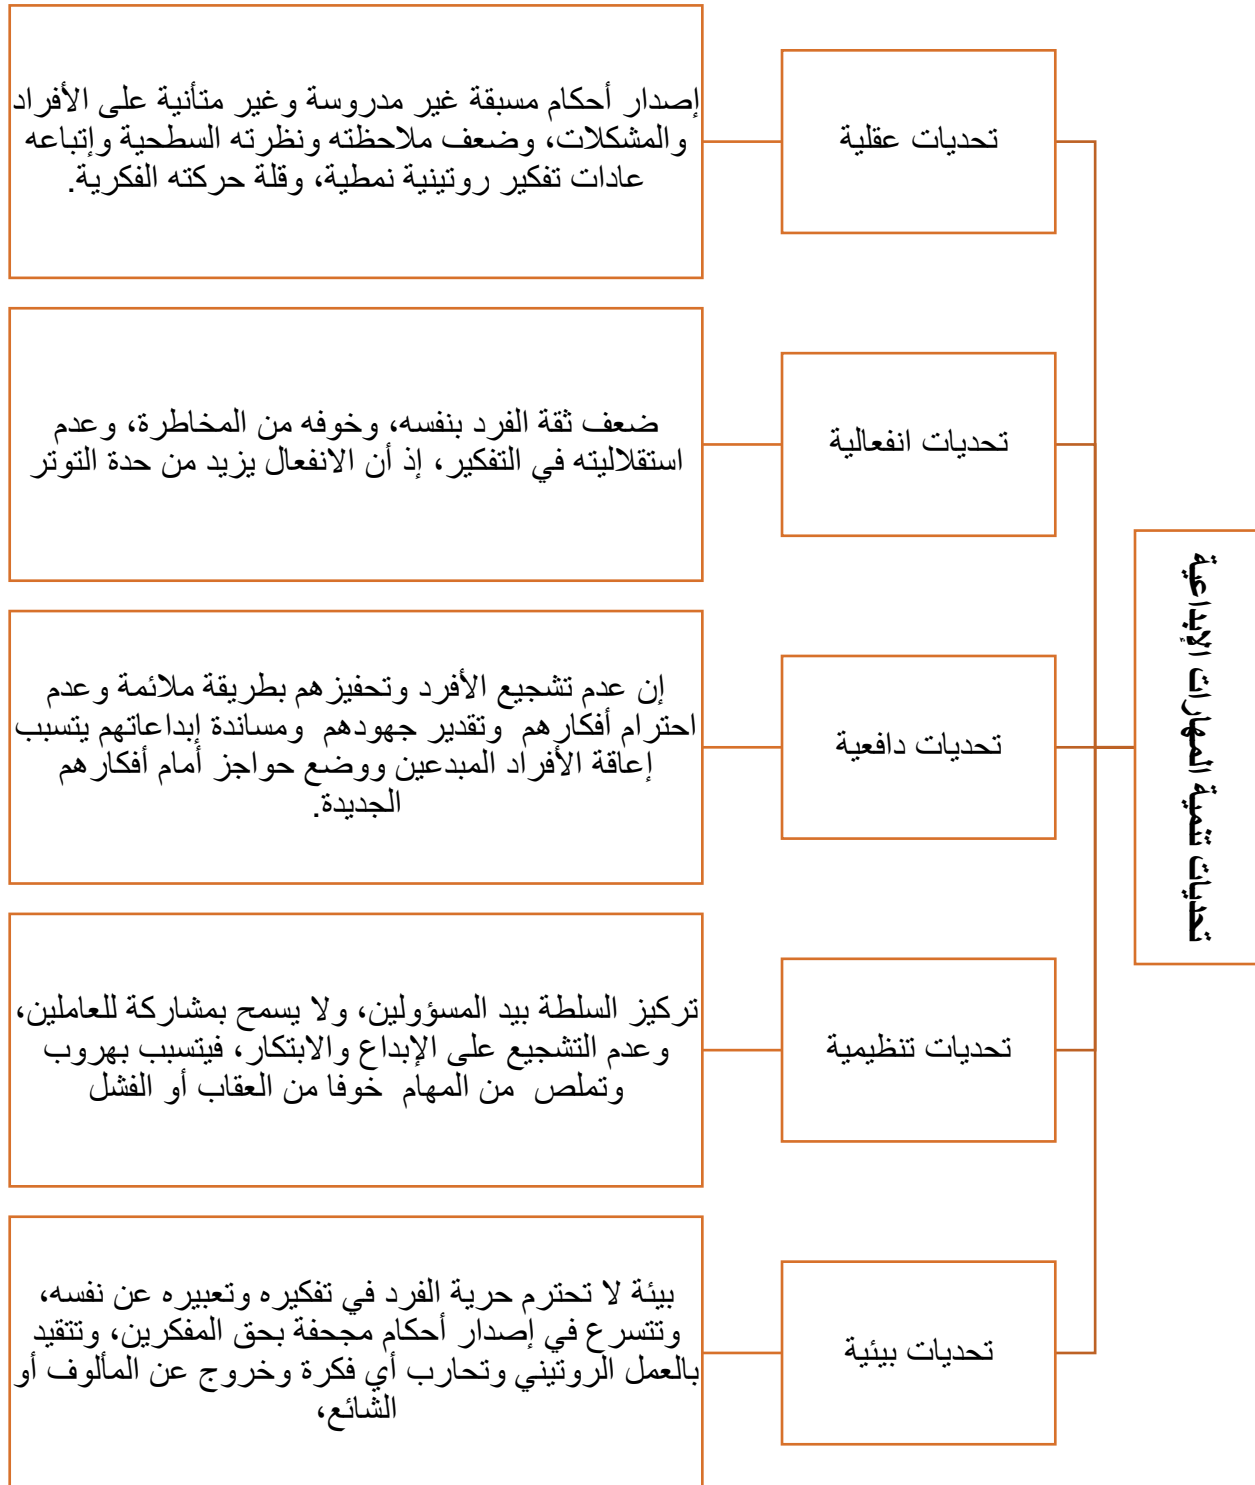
تحديات تنمية المهارات الإبداعية

تحديات عقلية

إصدار أحكام مسبقة غير مدروسة وغير متأنية على الأفراد والمشكلات، وضعف ملاحظته ونظرته السطحية وإتباعه عادات تفكير روتينية نمطية، وقلة حركته الفكرية.

تحديات انفعالية

ضعف ثقة الفرد بنفسه، وخوفه من المخاطرة، وعدم استقلاليته في التفكير، إذ أن الانفعال يزيد من حدة التوتر

تحديات دافعية

إن عدم تشجيع الأفرد وتحفيزهم بطريقة ملائمة وعدم احترام أفكارهم وتقدير جهودهم ومساندة إبداعاتهم يتسبب إعاقة الأفراد المبدعين ووضع حواجز أمام أفكارهم الجديدة.

تحديات تنظيمية

تركيز السلطة بيد المسؤولين، ولا يسمح بمشاركة للعاملين، وعدم التشجيع على الإبداع والابتكار، فيتسبب بهروب وتملص من المهام خوفا من العقاب أو الفشل

تحديات بيئية

بيئة لا تحترم حرية الفرد في تفكيره وتعبيره عن نفسه، وتتسرع في إصدار أحكام مجحفة بحق المفكرين، وتتقيد بالعمل الروتيني وتحارب أي فكرة وخروج عن المألوف أو الشائع،